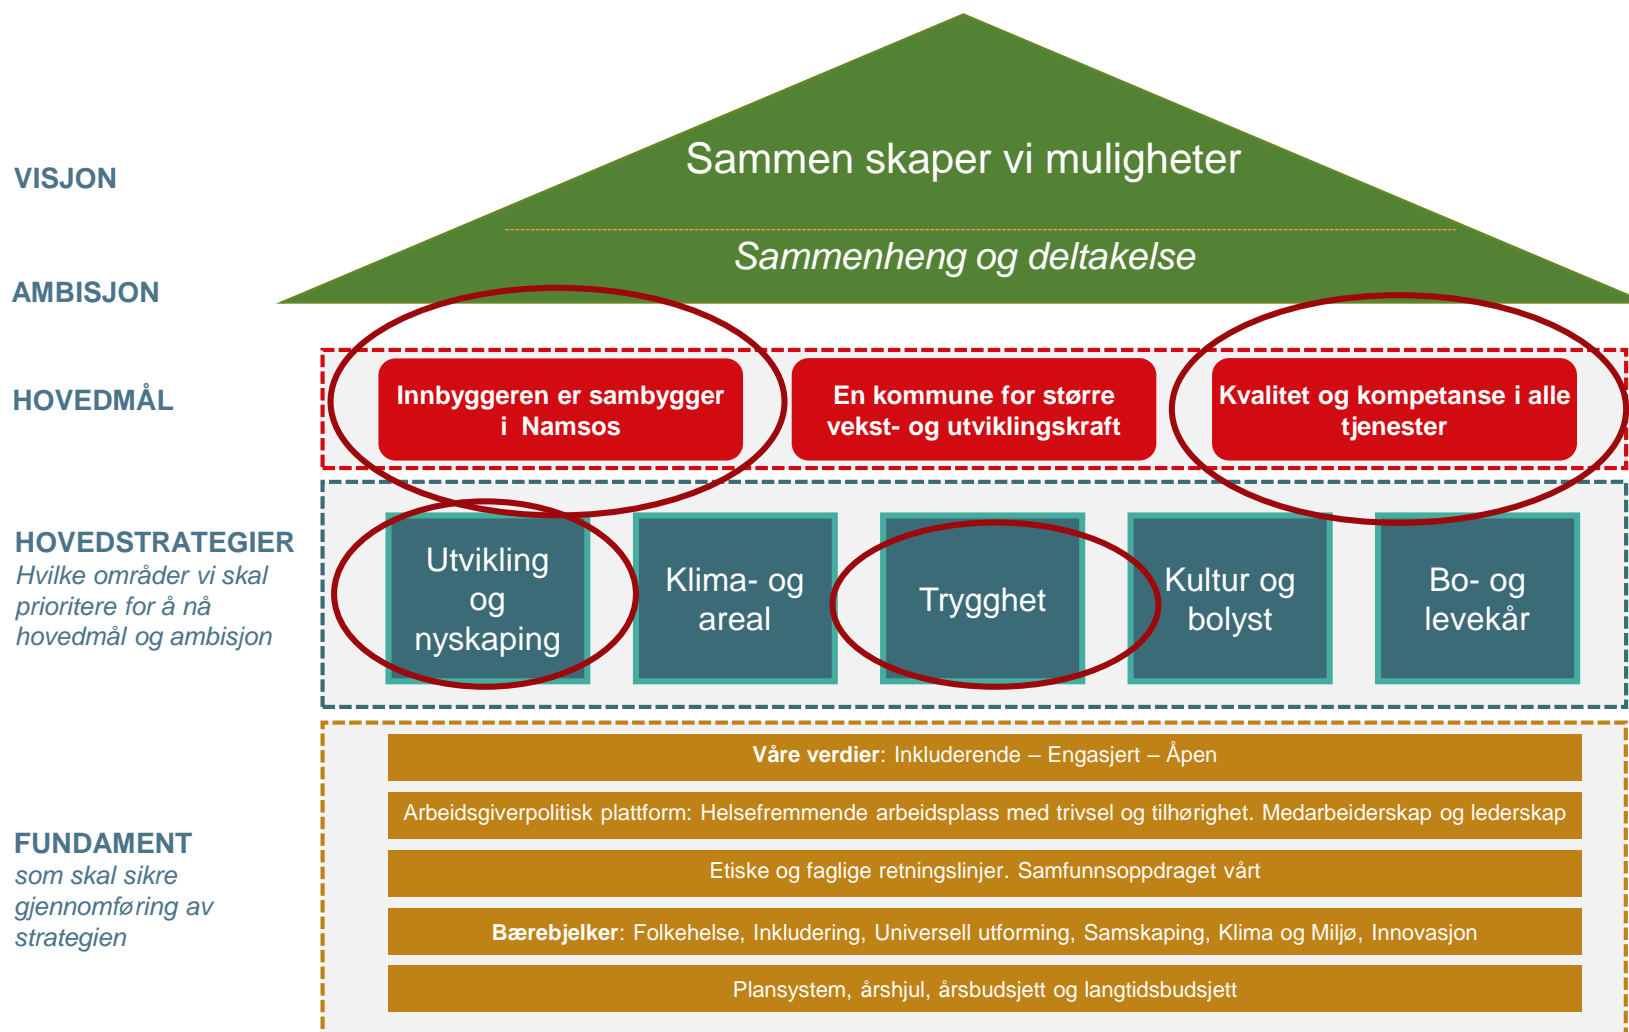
VISJON

Sammen skaper vi muligheter

AMBISJON

Sammenheng og deltakelse

HOVEDMÅL

Innbyggeren er sambygger i Namsos

En kommune for større vekst- og utviklingskraft

Kvalitet og kompetanse i alle tjenester

HOVEDSTRATEGIER
Hvilke områder vi skal prioritere for å nå hovedmål og ambisjon

Utvikling og nyskaping

Klima- og areal

Trygghet

Kultur og bolyst

Bo- og levekår

FUNDAMENT
som skal sikre gjennomføring av strategien

**Våre verdier**: Inkluderende – Engasjert – Åpen

Arbeidsgiverpolitisk plattform: Helsefremmende arbeidsplass med trivsel og tilhørighet. Medarbeiderskap og lederskap

Etiske og faglige retningslinjer. Samfunnsoppdraget vårt

**Bærebjelker**: Folkehelse, Inkludering, Universell utforming, Samskaping, Klima og Miljø, Innovasjon

Plansystem, årshjul, årsbudsjett og langtidsbudsjett